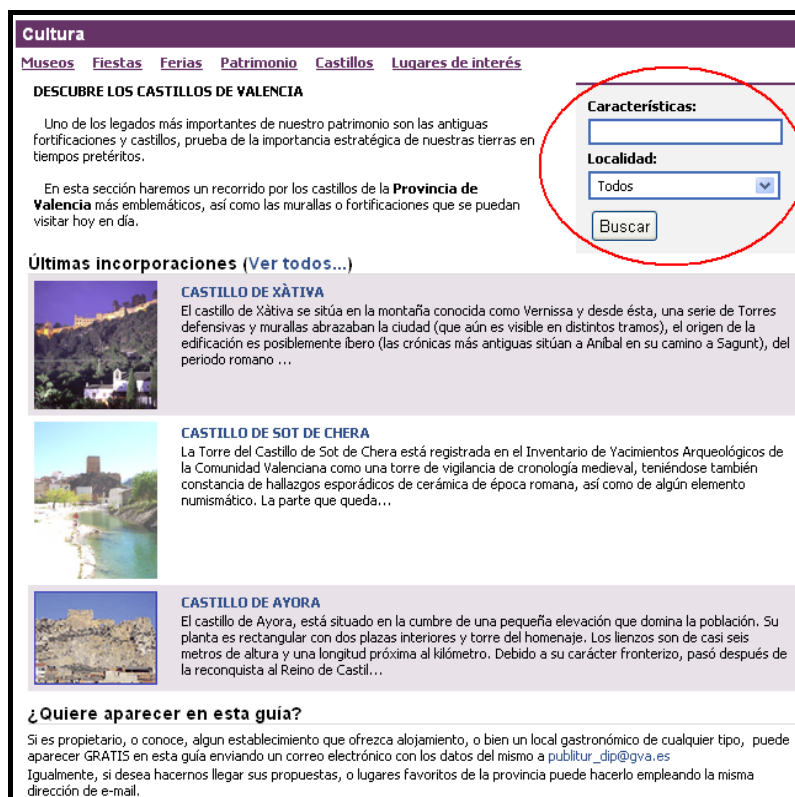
Cultura

Museos Fiestas Ferias Patrimonio Castillos Lugares de interés

DESCUBRE LOS CASTILLOS DE VALENCIA

Uno de los legados más importantes de nuestro patrimonio son las antiguas fortificaciones y castillos, prueba de la importancia estratégica de nuestras tierras en tiempos pretéritos.

En esta sección haremos un recorrido por los castillos de la Provincia de Valencia más emblemáticos, así como las murallas o fortificaciones que se puedan visitar hoy en día.

Características:

Localidad:

Todos

Buscar

Últimas incorporaciones (Ver todos...)

CASTILLO DE XÀTIVA
El castillo de Xàtiva se sitúa en la montaña conocida como Vernissa y desde ésta, una serie de Torres defensivas y murallas abrazaban la ciudad (que aún es visible en distintos tramos), el origen de la edificación es posiblemente íbero (las crónicas más antiguas sitúan a Aníbal en su camino a Sagunt), del periodo romano ...

CASTILLO DE SOT DE CHERA
La Torre del Castillo de Sot de Chera está registrada en el Inventario de Yacimientos Arqueológicos de la Comunidad Valenciana como una torre de vigilancia de cronología medieval, teniéndose también constancia de hallazgos esporádicos de cerámica de época romana, así como de algún elemento numismático. La parte que queda...

CASTILLO DE AYORA
El castillo de Ayora, está situado en la cumbre de una pequeña elevación que domina la población. Su planta es rectangular con dos plazas interiores y torre del homenaje. Los lienzos son de casi seis metros de altura y una longitud próxima al kilómetro. Debido a su carácter fronterizo, pasó después de la reconquista al Reino de Castil...

¿Quiere aparecer en esta guía?

Si es propietario, o conoce, algun establecimiento que ofrezca alojamiento, o bien un local gastronómico de cualquier tipo, puede aparecer GRATIS en esta guía enviando un correo electrónico con los datos del mismo a publitur_dip@gva.es
Igualmente, si desea hacernos llegar sus propuestas, o lugares favoritos de la provincia puede hacerlo empleando la misma dirección de e-mail.